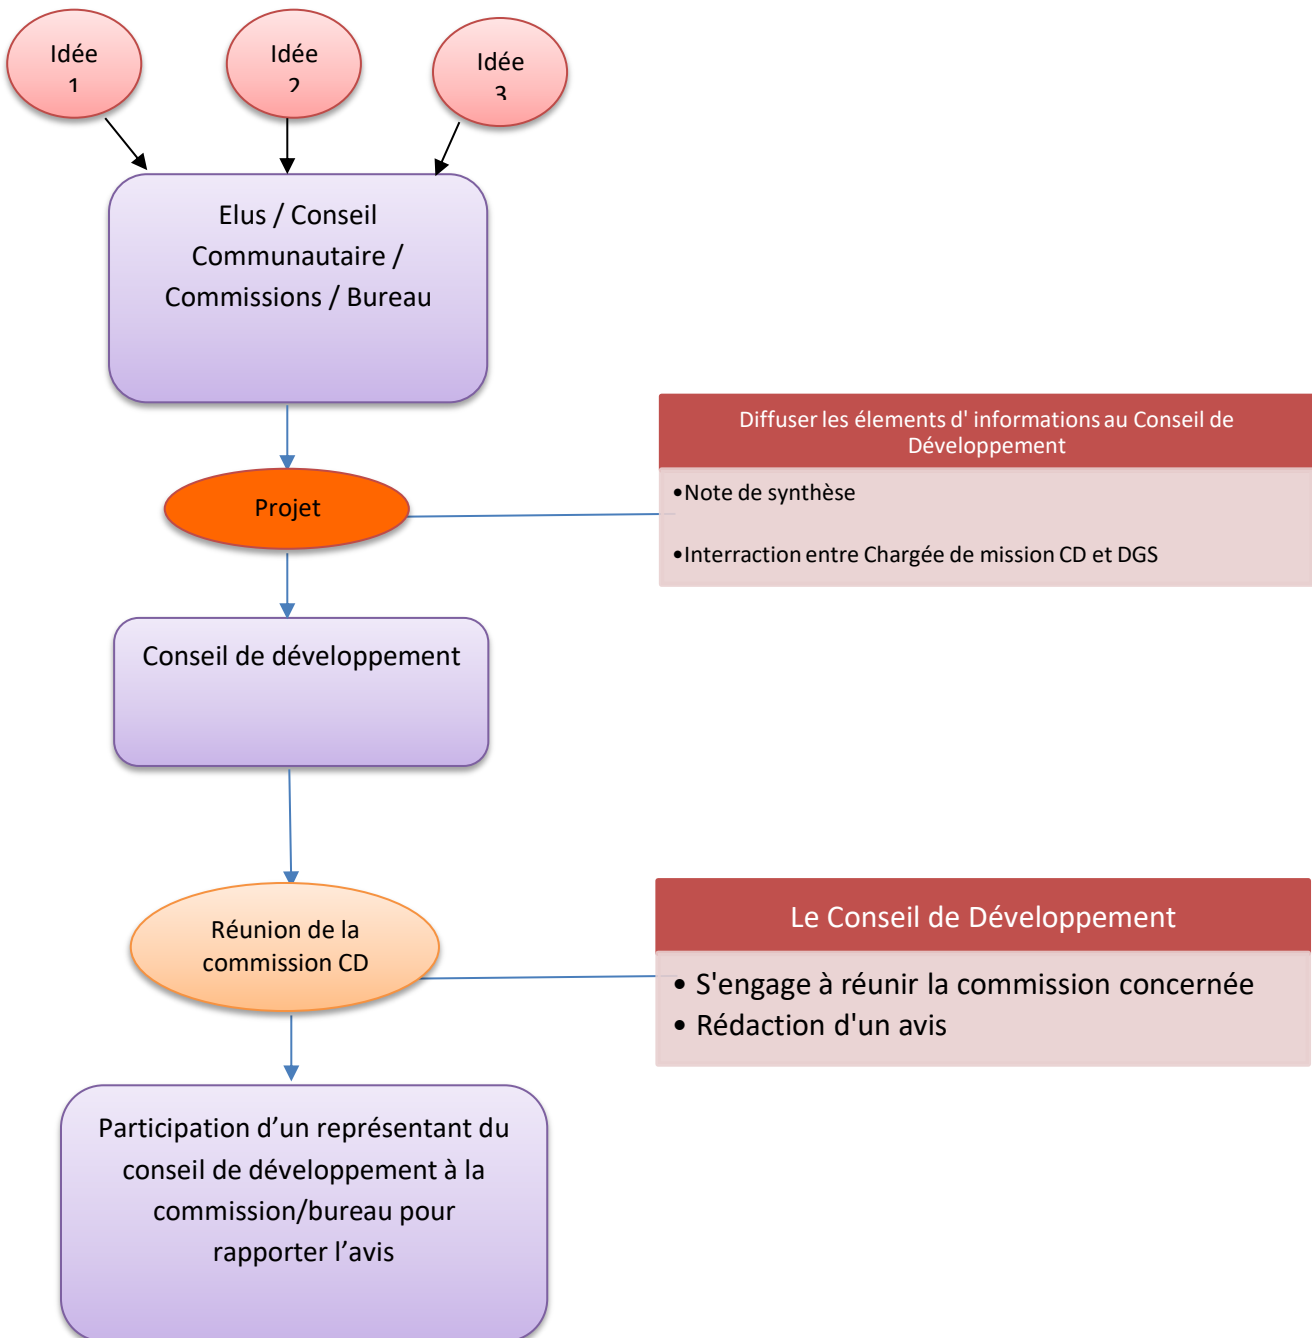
Idée 1

Idée 2

Idée 3

Elus / Conseil Communautaire / Commissions / Bureau

Projet

Diffuser les élements d' informations au Conseil de Développement

•Note de synthèse

•Interraction entre Chargée de mission CD et DGS

Conseil de développement

Réunion de la commission CD

Le Conseil de Développement

• S'engage à réunir la commission concernée
• Rédaction d'un avis

Participation d’un représentant du conseil de développement à la commission/bureau pour rapporter l’avis